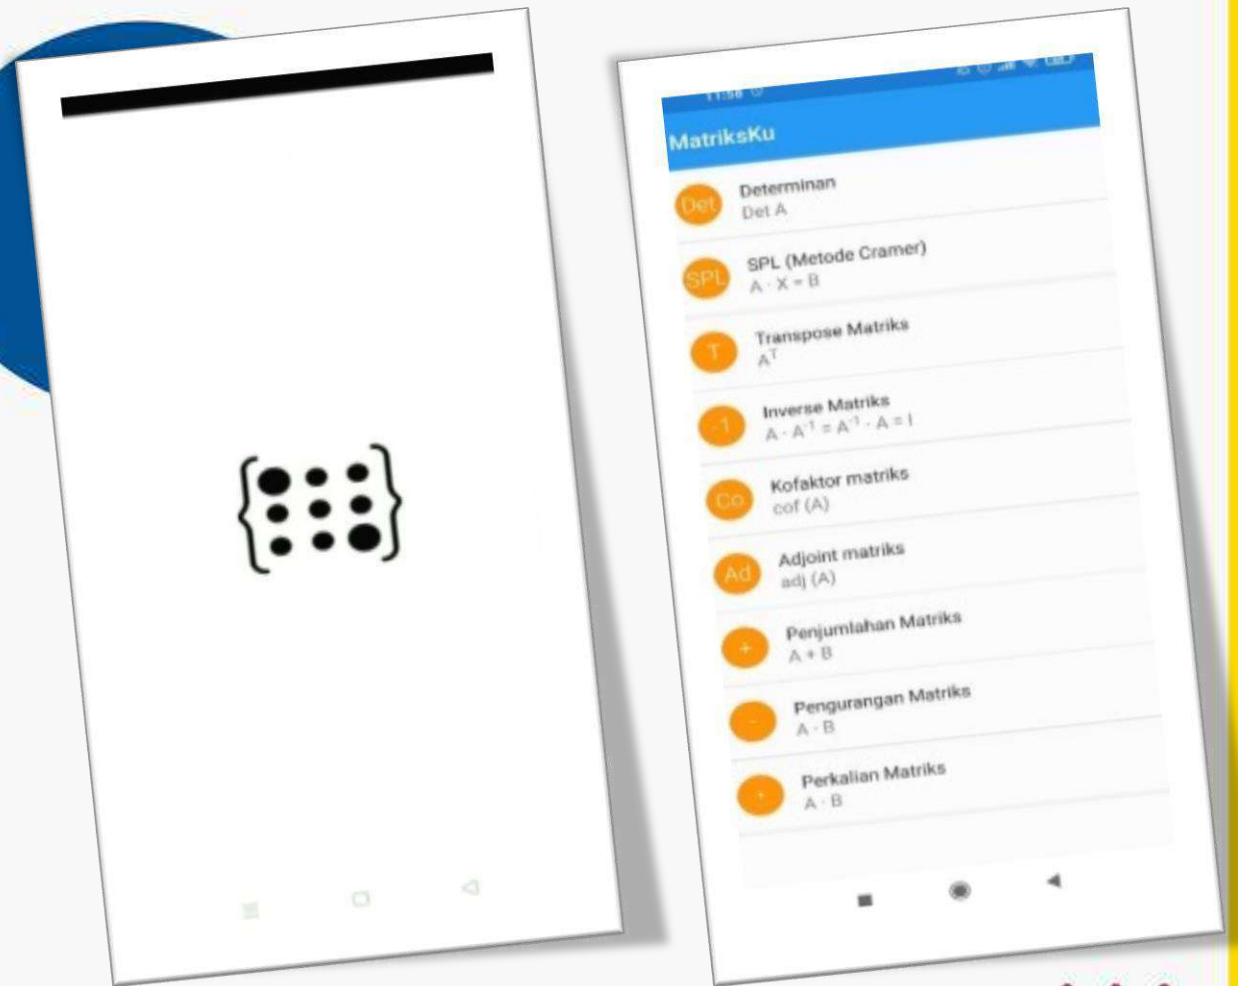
11:58

MatriksKu

Det
Determinan
Det A

SPL
SPL (Metode Cramer)
A · X = B

T
Transpose Matriks
$A^T$

-1
Inverse Matriks
$A \cdot A^{-1} = A^{-1} \cdot A = I$

Co
Kofaktor matriks
cof (A)

Ad
Adjoint matriks
adj (A)

+
Penjumlahan Matriks
A + B

-
Pengurangan Matriks
A - B

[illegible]
Perkalian Matriks
A · B